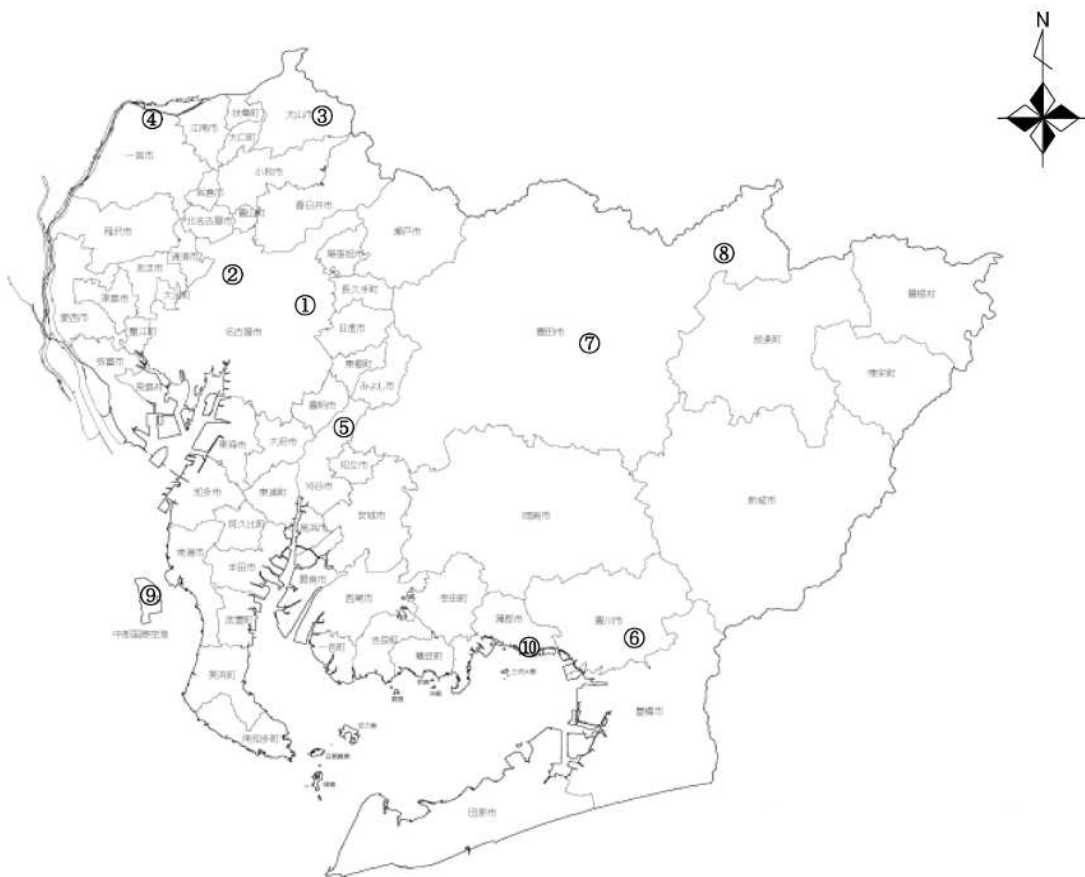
N

④
③
一宮市
江南市
扶桑町
大口町
犬山市
小牧市
岩倉市
北名古屋市
豊山町
春日井市
稲沢市
清須市
瀬戸市
②
⑧
尾張旭市
①
長久手町
愛西市
津島市
大治町
日進市
名古屋市
蟹江町
東郷町
豊田市
⑦
設楽町
豊根村
弥富市
みよし市
東栄町
飛島村
豊明市
⑤
東海市
大府市
知立市
刈谷市
知多市
東浦町
安城市
岡崎市
新城市
阿久比町
高浜市
常滑市
半田市
碧南市
西尾市
幸田町
⑨
中部国際空港
蒲郡市
豊川市
⑥
武豊町
⑩
一色町
吉良町
幡豆町
美浜町
豊橋市
南知多町
田原市